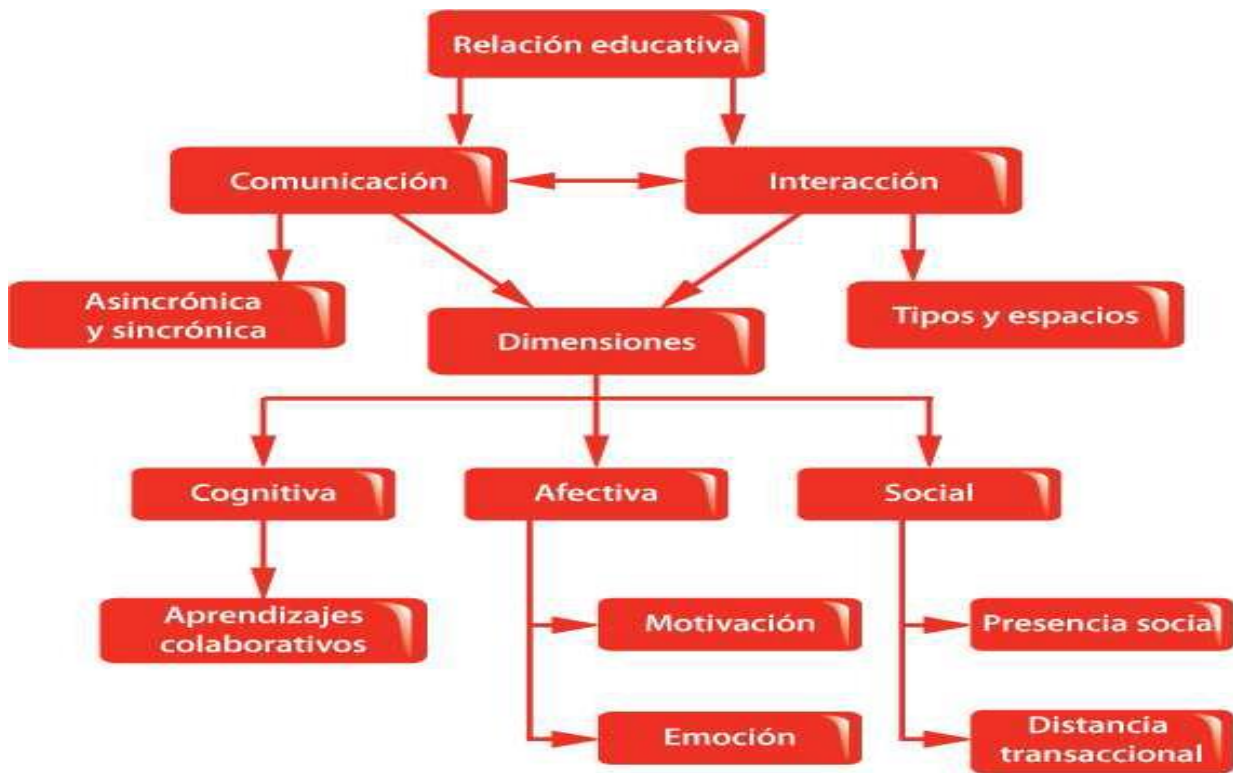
Relación educativa

Comunicación

Interacción

Asincrónica y sincrónica

Dimensiones

Tipos y espacios

Cognitiva

Afectiva

Social

Aprendizajes colaborativos

Motivación

Presencia social

Emoción

Distancia transaccional